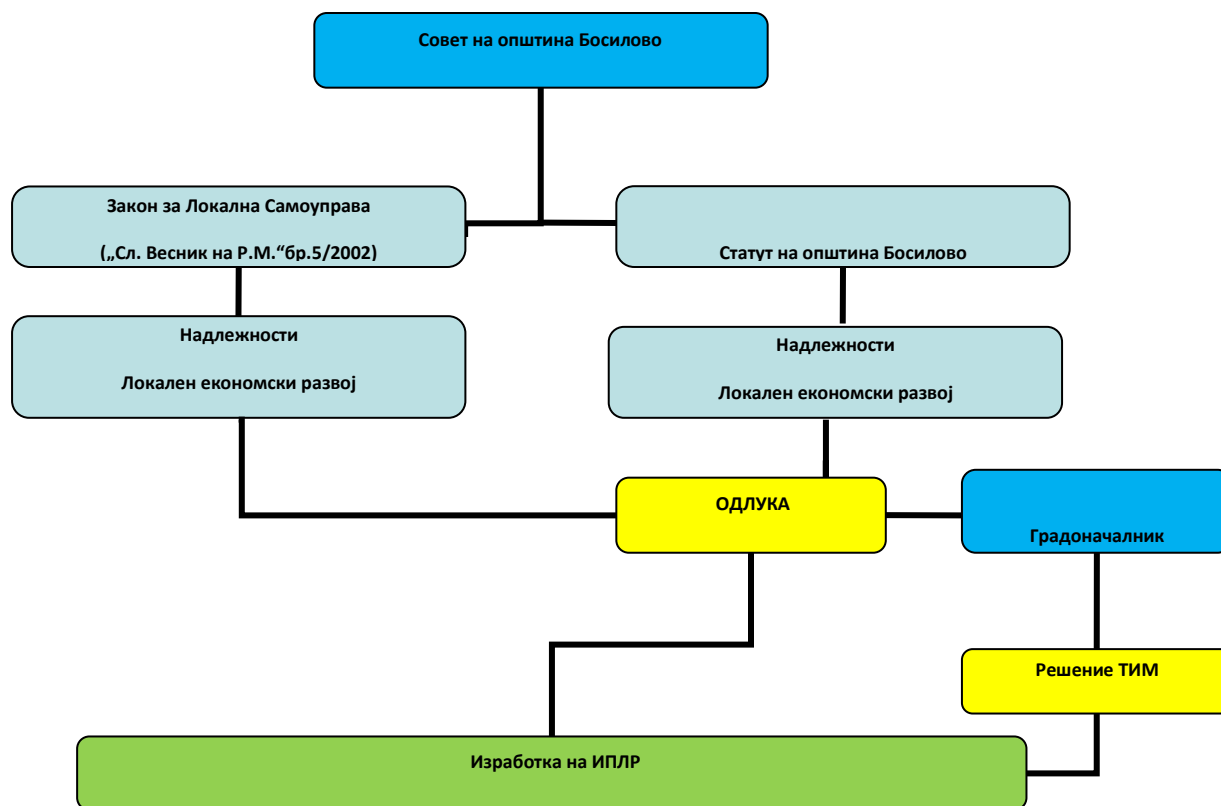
Совет на општина Босилово

Закон за Локална Самоуправа

(„Сл. Весник на Р.М.“бр.5/2002)

Статут на општина Босилово

Надлежности

Локален економски развој

Надлежности

Локален економски развој

ОДЛУКА

Градоначалник

Решение ТИМ

Изработка на ИПЛР